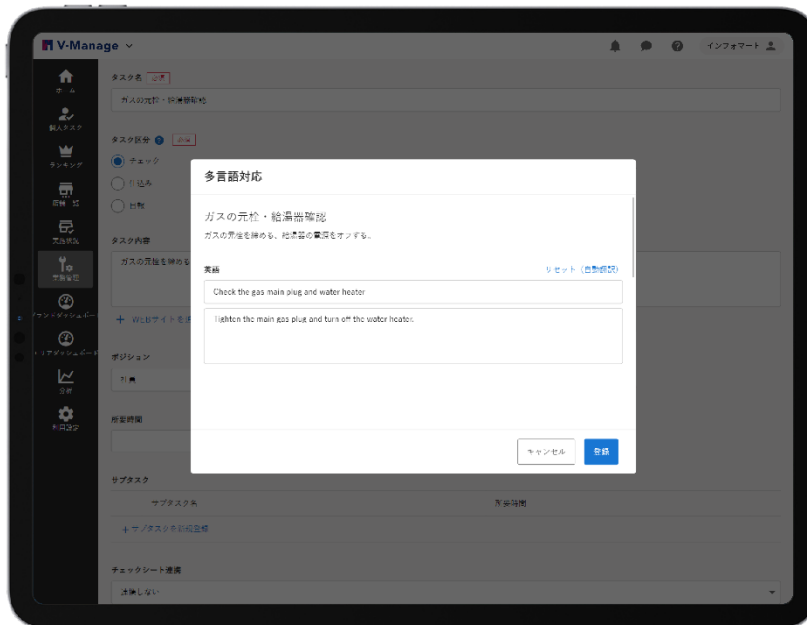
V-Manage

インフォマート

ホーム

個人タスク

ランキング

店舗一覧

実施状況

業務管理

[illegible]ダッシュボード

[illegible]ダッシュボード

分析

利用設定

タスク名 必須

ガスの元栓・給湯器確認

タスク区分 必須

チェック

仕込み

日報

タスク内容

ガスの元栓を締める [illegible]

+ WEBサイトを追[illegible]

ポジション

共通

所要時間

サブタスク

サブタスク名

所要時間

+ サブタスクを新規登録

チェックシート連携

連携しない

多言語対応

ガスの元栓・給湯器確認

ガスの元栓を締める。給湯器の電源をオフする。

英語

リセット（自動翻訳）

Check the gas main plug and water heater

Tighten the main gas plug and turn off the water heater.

キャンセル

登録